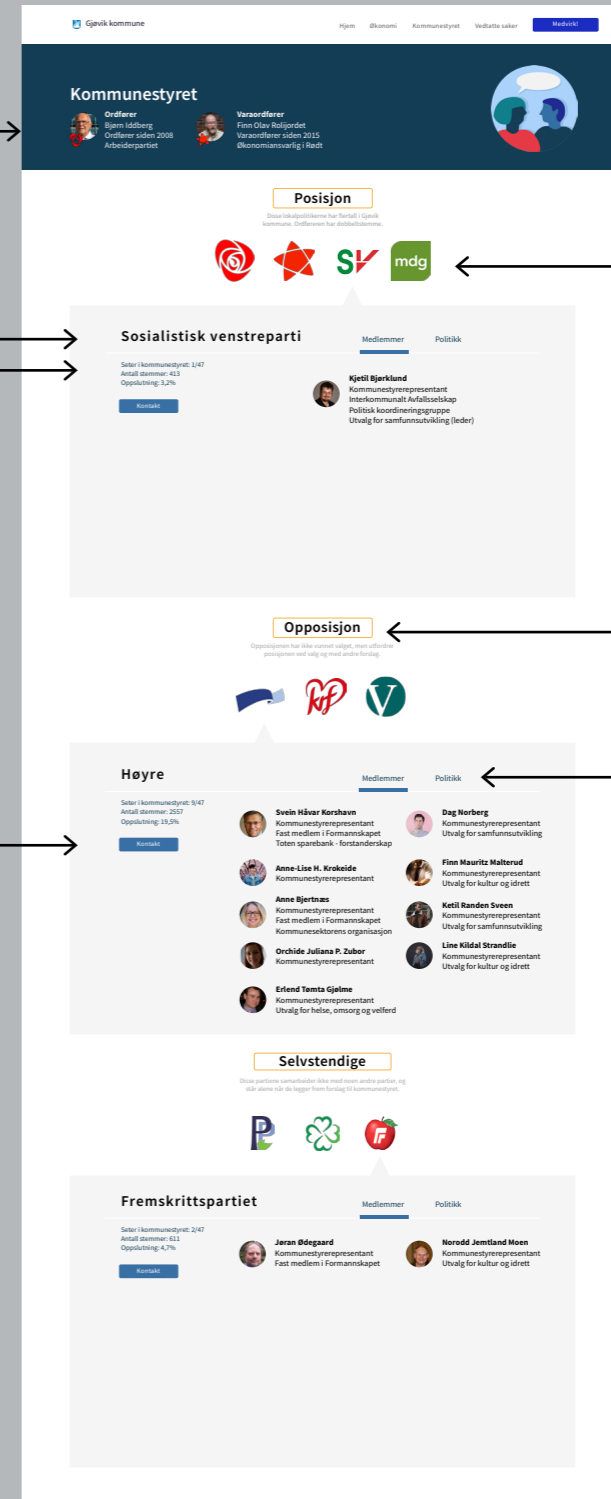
Gjøvik kommune

Hjem Økonomi Kommunestyret Vedtatte saker Medvirk!

Kommunestyret

Ordfører
Bjørn Iddberg
Ordfører siden 2008
Arbeiderpartiet

Varaordfører
Finn Olav Rolijordet
Varaordfører siden 2015
Økonomiansvarlig i Rødt

Posisjon

Disse lokalpolitikerne har flertall i Gjøvik kommune. Ordføreren har dobbeltstemme.

SV mdg

Sosialistisk venstreparti

Medlemmer Politikk

Seter i kommunestyret: 1/47
Antall stemmer: 413
Oppslutning: 3,2%

Kontakt

Kjetil Bjørklund
Kommunestyrerepresentant
Interkommunalt Avfallsselskap
Politisk koordineringsgruppe
Utvalg for samfunnsutvikling (leder)

Opposisjon

Opposisjonen har ikke vunnet valget, men utfordrer posisjonen ved valg og med andre forslag.

krf V

Høyre

Medlemmer Politikk

Seter i kommunestyret: 9/47
Antall stemmer: 2557
Oppslutning: 19,5%

Kontakt

Svein Håvar Korshavn
Kommunestyrerepresentant
Fast medlem i Formannskapet
Toten sparebank - forstanderskap

Dag Norberg
Kommunestyrerepresentant
Utvalg for samfunnsutvikling

Anne-Lise H. Krokeide
Kommunestyrerepresentant

Finn Mauritz Malterud
Kommunestyrerepresentant
Utvalg for kultur og idrett

Anne Bjertnæs
Kommunestyrerepresentant
Fast medlem i Formannskapet
Kommunesektorens organisasjon

Ketil Randen Sveen
Kommunestyrerepresentant
Utvalg for samfunnsutvikling

Orchide Juliana P. Zubor
Kommunestyrerepresentant

Line Kildal Strandlie
Kommunestyrerepresentant
Utvalg for kultur og idrett

Erlend Tømta Gjølme
Kommunestyrerepresentant
Utvalg for helse, omsorg og velferd

Selvstendige

Disse partiene samarbeider ikke med noen andre partier, og står alene når de legger frem forslag til kommunestyret.

Fremskrittspartiet

Medlemmer Politikk

Seter i kommunestyret: 2/47
Antall stemmer: 611
Oppslutning: 4,7%

Kontakt

Jøran Ødegaard
Kommunestyrerepresentant
Fast medlem i Formannskapet

Norodd Jemtland Moen
Kommunestyrerepresentant
Utvalg for kultur og idrett